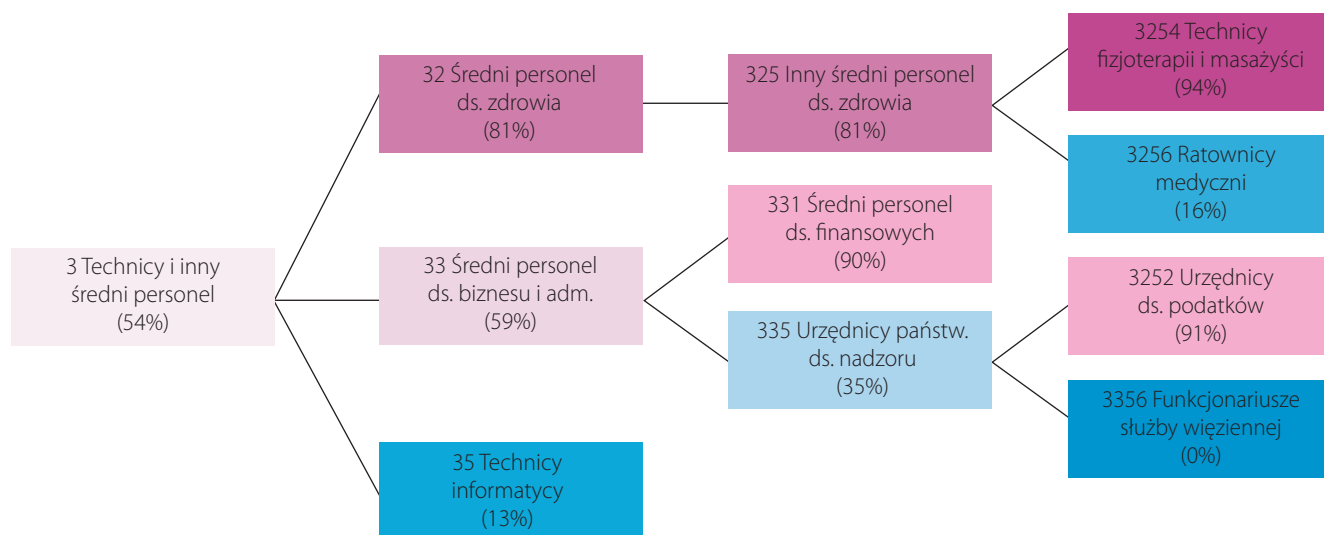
3 Technicy i inny średni personel (54%)

32 Średni personel ds. zdrowia (81%)

33 Średni personel ds. biznesu i adm. (59%)

35 Technicy informatycy (13%)

325 Inny średni personel ds. zdrowia (81%)

331 Średni personel ds. finansowych (90%)

335 Urzędnicy państw. ds. nadzoru (35%)

3254 Technicy fizjoterapii i masażyści (94%)

3256 Ratownicy medyczni (16%)

3252 Urzędnicy ds. podatków (91%)

3356 Funkcjonariusze służby więziennej (0%)